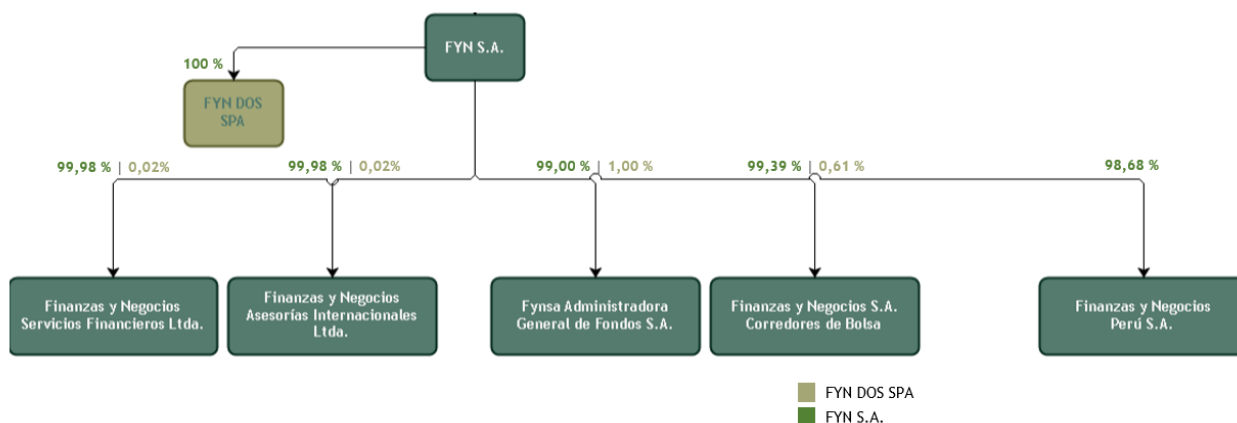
FYN S.A.

100 %

FYN DOS SPA

99,98 % | 0,02%

99,98 % | 0,02%

99,00 % | 1,00 %

99,39 % | 0,61 %

98,68 %

Finanzas y Negocios Servicios Financieros Ltda.

Finanzas y Negocios Asesorías Internacionales Ltda.

Fynsa Administradora General de Fondos S.A.

Finanzas y Negocios S.A. Corredores de Bolsa

Finanzas y Negocios Perú S.A.

FYN DOS SPA
FYN S.A.